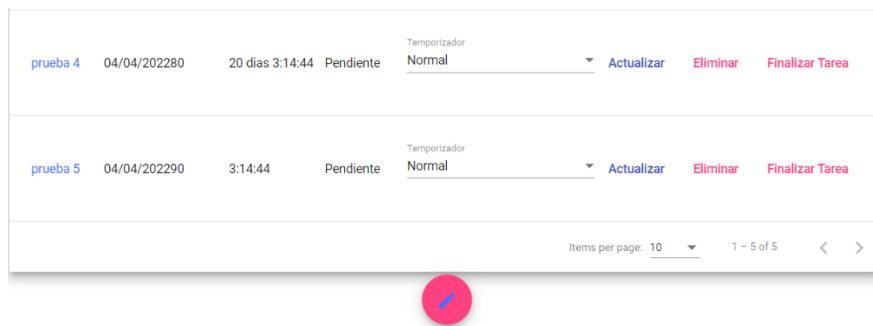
| | | | | | | | |
|---|---|---|---|---|---|---|---|
| prueba 4 | 04/04/202280 | 20 dias 3:14:44 | Pendiente | Temporizador Normal | Actualizar | Eliminar | Finalizar Tarea |
| prueba 5 | 04/04/202290 | 3:14:44 | Pendiente | Temporizador Normal | Actualizar | Eliminar | Finalizar Tarea |

Items per page: 10 1 – 5 of 5